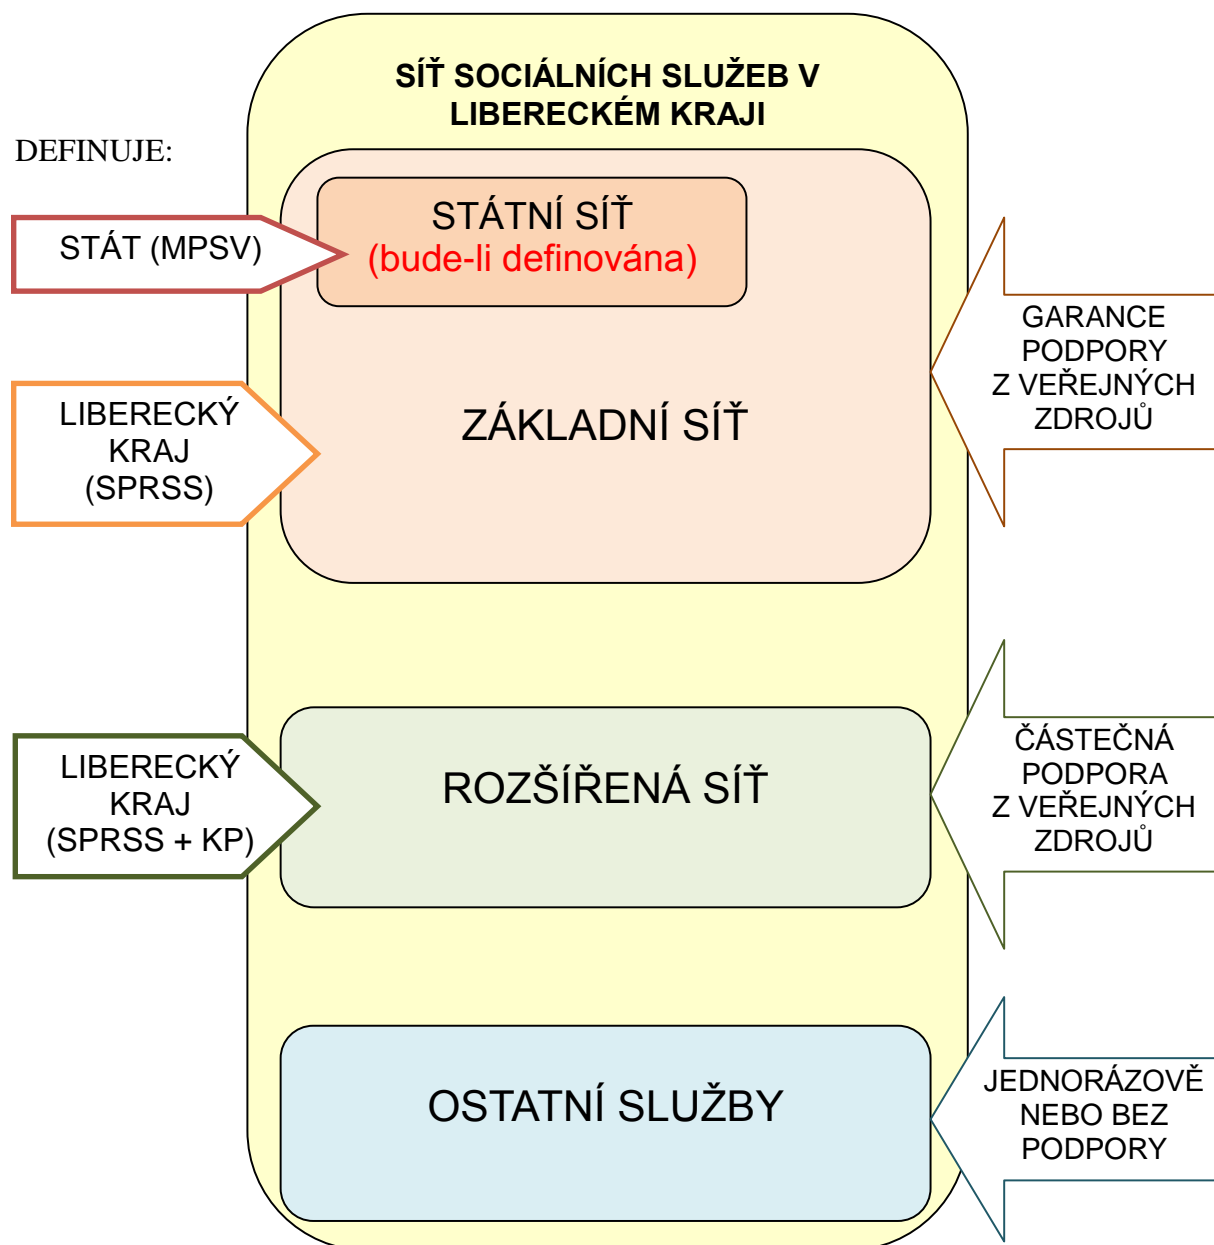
SÍŤ SOCIÁLNÍCH SLUŽEB V LIBERECKÉM KRAJI

DEFINUJE:

STÁT (MPSV)

STÁTNÍ SÍŤ
(bude-li definována)

LIBERECKÝ KRAJ (SPRSS)

ZÁKLADNÍ SÍŤ

GARANCE PODPORY Z VEŘEJNÝCH ZDROJŮ

LIBERECKÝ KRAJ (SPRSS + KP)

ROZŠÍŘENÁ SÍŤ

ČÁSTEČNÁ PODPORA Z VEŘEJNÝCH ZDROJŮ

OSTATNÍ SLUŽBY

JEDNORÁZOVĚ NEBO BEZ PODPORY